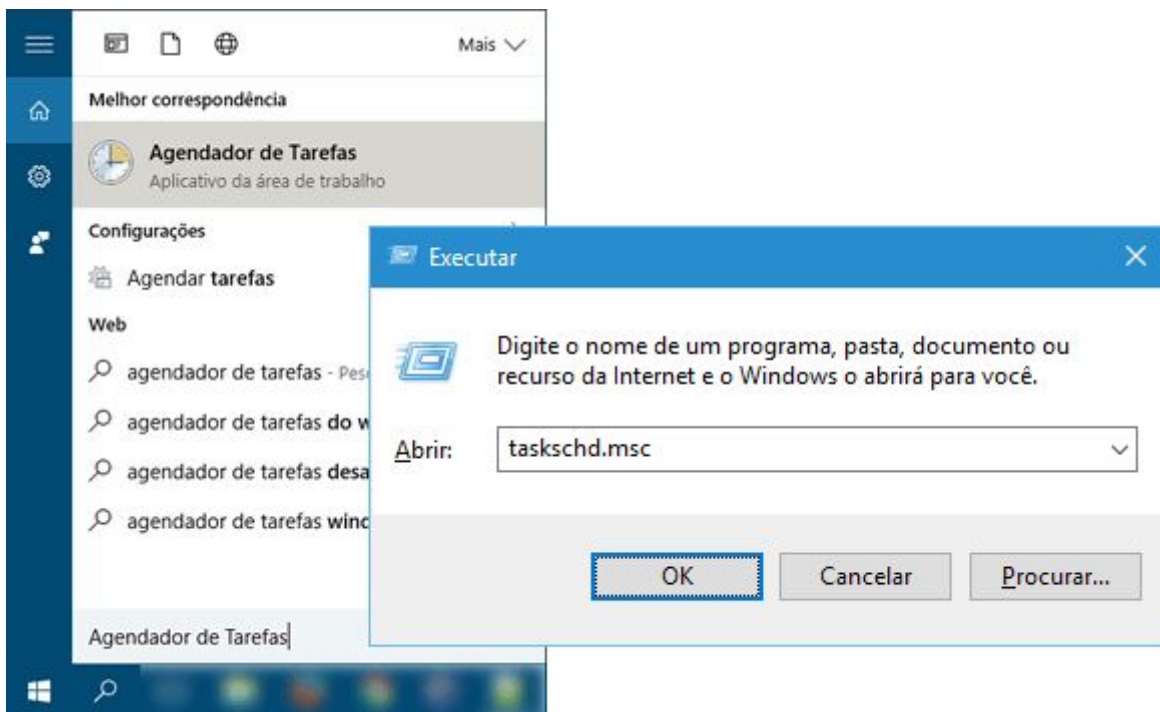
Mais

Melhor correspondência

Agendador de Tarefas
Aplicativo da área de trabalho

Configurações

Agendar tarefas

Web

agendador de tarefas - Pes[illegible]

agendador de tarefas do w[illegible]

agendador de tarefas desa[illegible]

agendador de tarefas winc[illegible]

Agendador de Tarefas

Executar

Digite o nome de um programa, pasta, documento ou recurso da Internet e o Windows o abrirá para você.

Abrir: taskschd.msc

OK

Cancelar

Procurar...